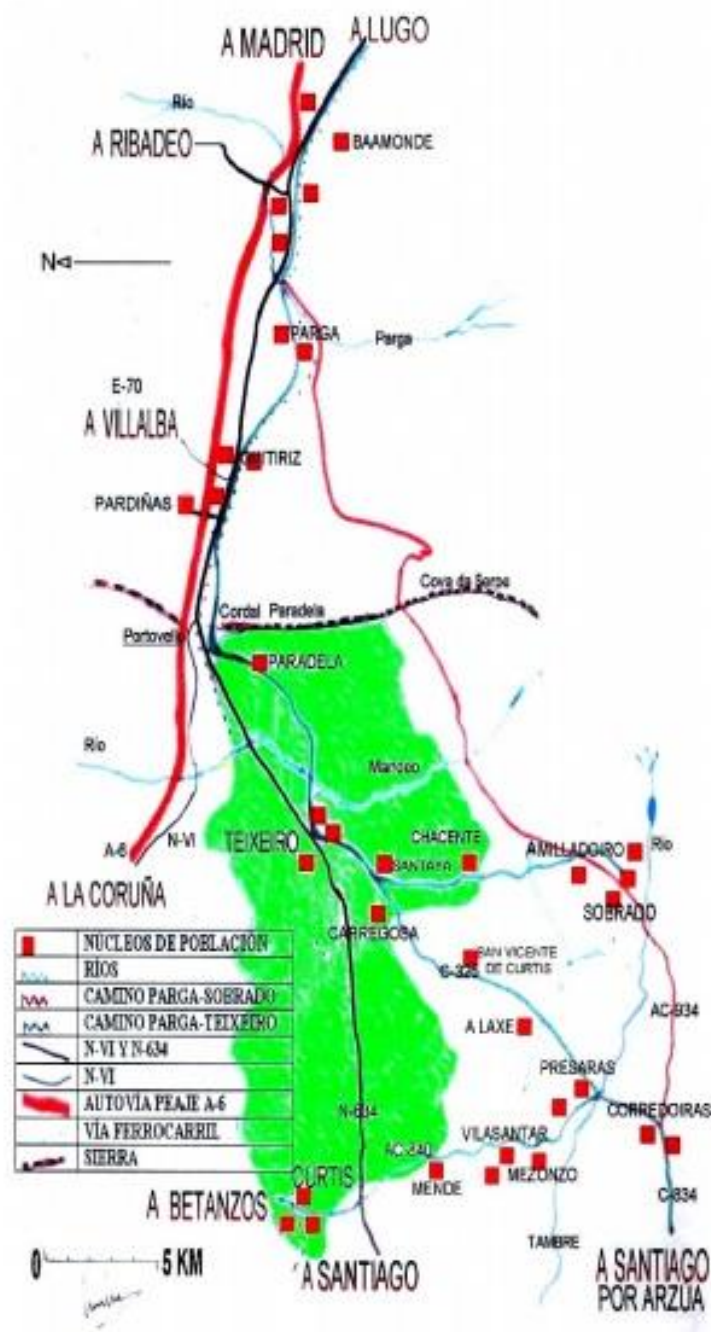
A MADRID A LUGO

Río

BAAMONDE

A RIBADEO

N

PARGA

Parga

E-70

A VILLALBA

GUITIRIZ

PARDIÑAS

Cova da Serpe

Cordal Paradela

Portovello

PARADELA

Río

Mandeo

N-VI

A-6

TEIXEIRO

CHACENTE

SANTAYA

A MILLADOIRO

Río

A LA CORUÑA

SOBRADO

CARREGOSA

SAN VICENTE DE CURTIS

C-325

| | |
|---|---|
| | NÚCLEOS DE POBLACIÓN |
| | RÍOS |
| | CAMINO PARGA-SOBRADO |
| | CAMINO PARGA-TEIXEIRO |
| | N-VI Y N-634 |
| | N-VI |
| | AUTOVÍA PEAJE A-6 |
| | VÍA FERROCARRIL |
| | SIERRA |

AC-934

A LAXE

PRESARAS

CORREDOIRAS

N-634

VILASANTAR

AC-840

MENDE

MEZONZO

CURTIS

C-634

A BETANZOS

TAMBRE

0 5 KM

A SANTIAGO

A SANTIAGO POR ARZUA